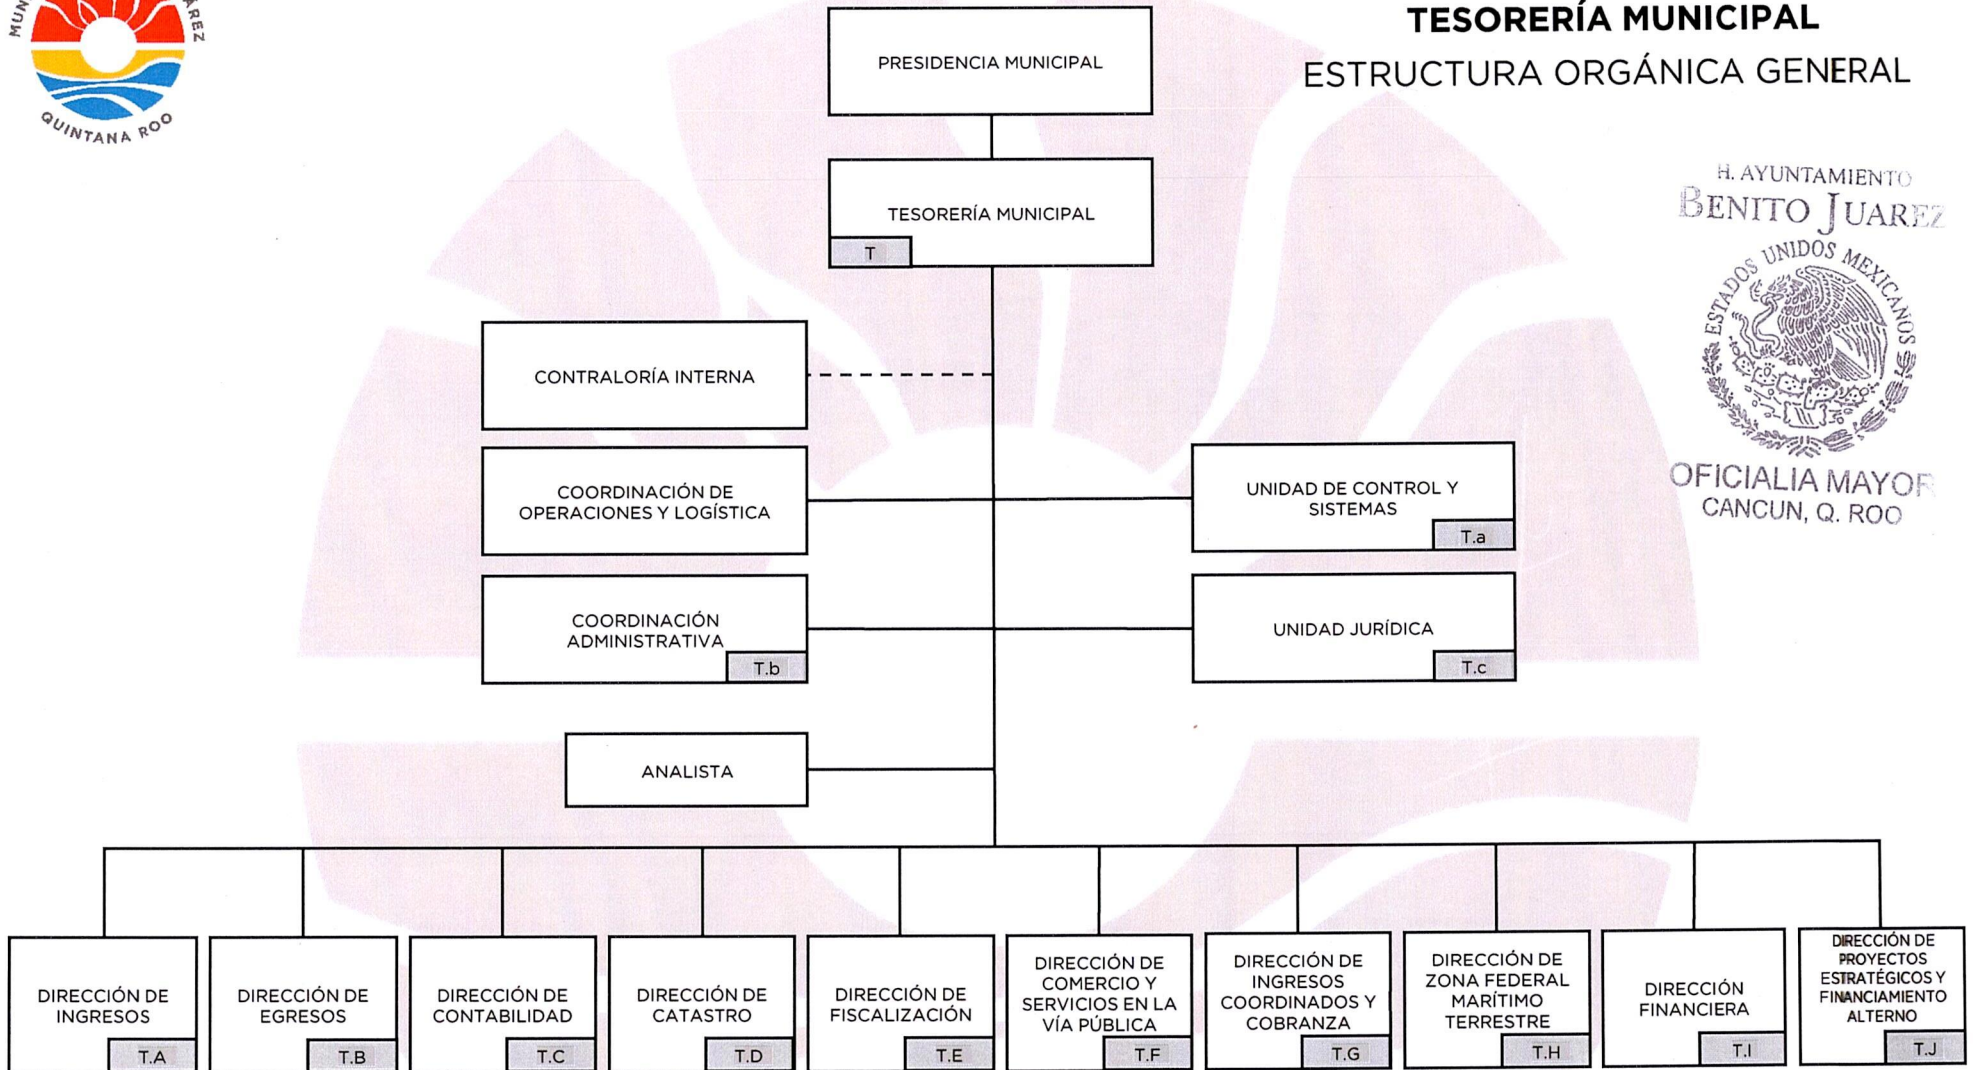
MUN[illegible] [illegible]AREZ
QUINTANA ROO

TESORERÍA MUNICIPAL
ESTRUCTURA ORGÁNICA GENERAL

H. AYUNTAMIENTO
BENITO JUAREZ
ESTADOS UNIDOS MEXICANOS
OFICIALIA MAYOR
CANCUN, Q. ROO

PRESIDENCIA MUNICIPAL

TESORERÍA MUNICIPAL
T

CONTRALORÍA INTERNA

COORDINACIÓN DE OPERACIONES Y LOGÍSTICA

UNIDAD DE CONTROL Y SISTEMAS
T.a

COORDINACIÓN ADMINISTRATIVA
T.b

UNIDAD JURÍDICA
T.c

ANALISTA

DIRECCIÓN DE INGRESOS
T.A

DIRECCIÓN DE EGRESOS
T.B

DIRECCIÓN DE CONTABILIDAD
T.C

DIRECCIÓN DE CATASTRO
T.D

DIRECCIÓN DE FISCALIZACIÓN
T.E

DIRECCIÓN DE COMERCIO Y SERVICIOS EN LA VÍA PÚBLICA
T.F

DIRECCIÓN DE INGRESOS COORDINADOS Y COBRANZA
T.G

DIRECCIÓN DE ZONA FEDERAL MARÍTIMO TERRESTRE
T.H

DIRECCIÓN FINANCIERA
T.I

DIRECCIÓN DE PROYECTOS ESTRATÉGICOS Y FINANCIAMIENTO ALTERNO
T.J